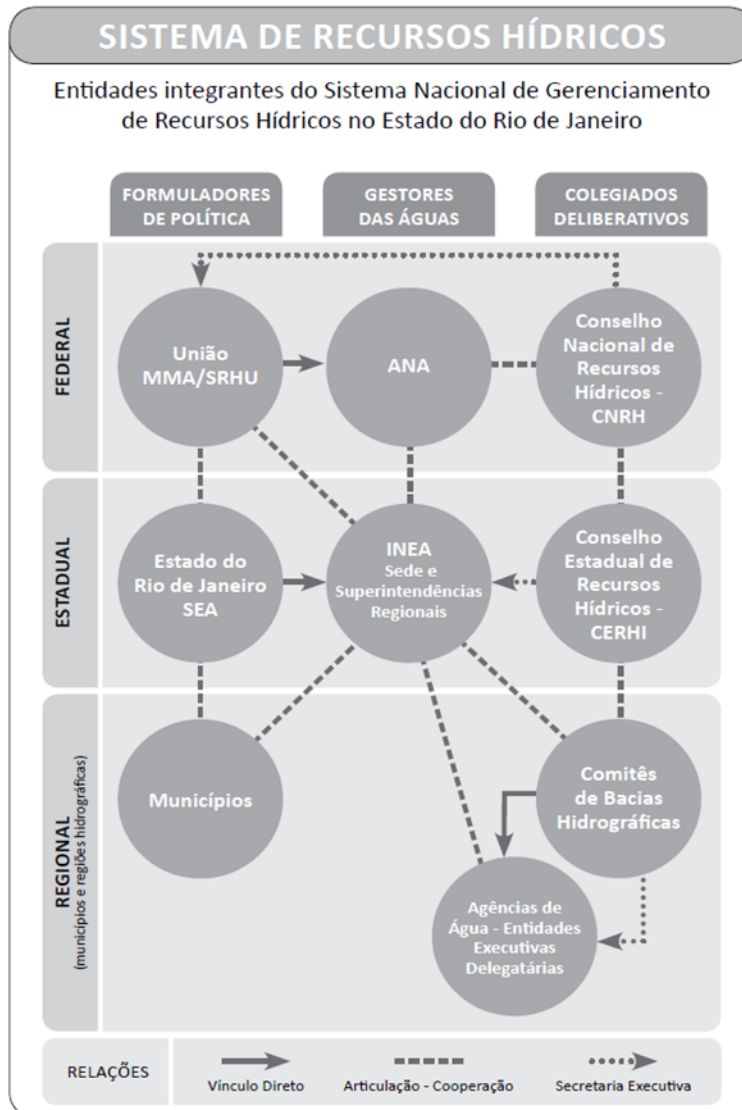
SISTEMA DE RECURSOS HÍDRICOS

Entidades integrantes do Sistema Nacional de Gerenciamento de Recursos Hídricos no Estado do Rio de Janeiro

FORMULADORES DE POLÍTICA

GESTORES DAS ÁGUAS

COLEGIADOS DELIBERATIVOS

FEDERAL

União MMA/SRHU

ANA

Conselho Nacional de Recursos Hídricos - CNRH

ESTADUAL

Estado do Rio de Janeiro SEA

INEA Sede e Superintendências Regionais

Conselho Estadual de Recursos Hídricos - CERHI

REGIONAL (municípios e regiões hidrográficas)

Municípios

Comitês de Bacias Hidrográficas

Agências de Água - Entidades Executivas Delegatárias

RELAÇÕES

Vínculo Direto

Articulação - Cooperação

Secretaria Executiva